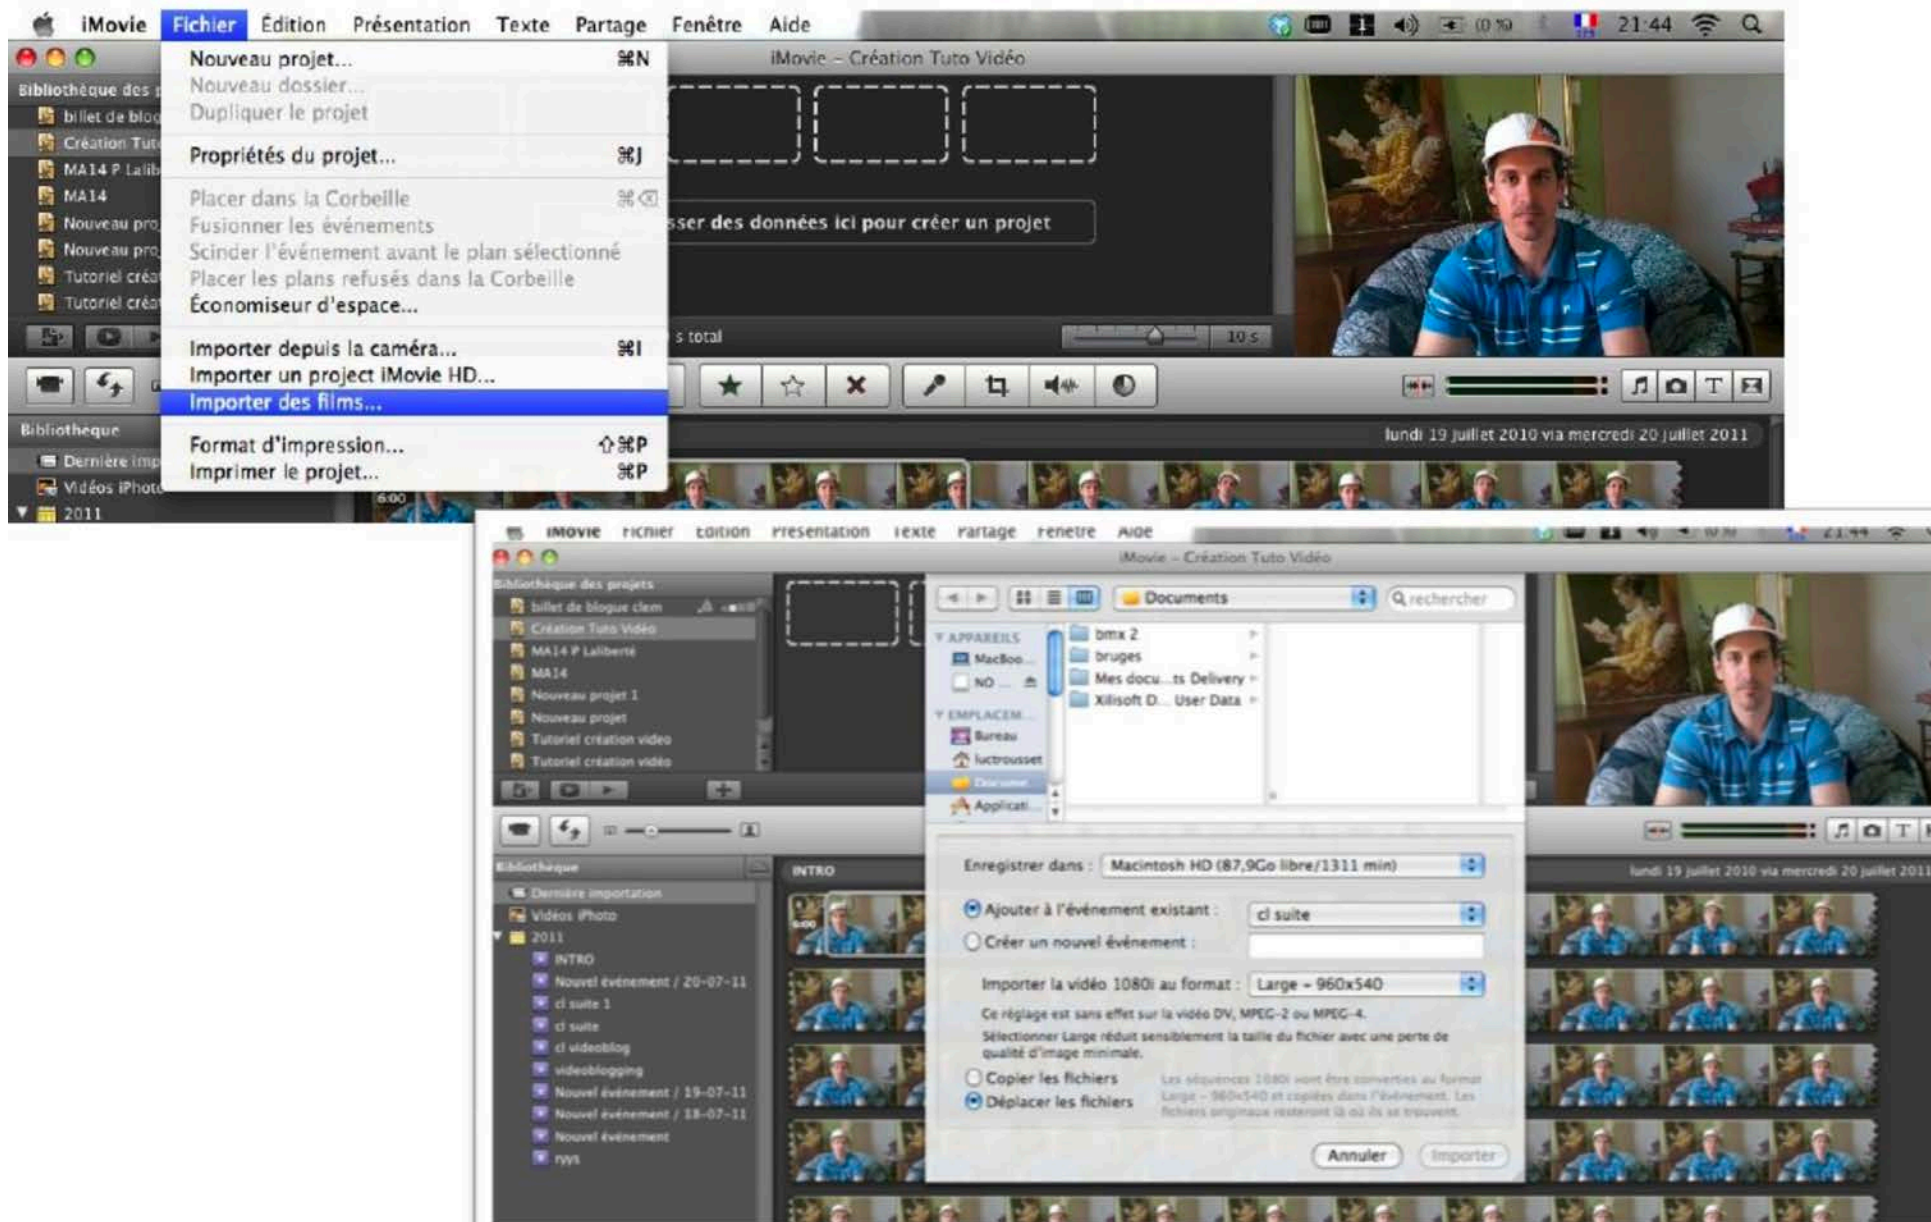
iMovie Fichier Édition Présentation Texte Partage Fenêtre Aide 21:44

iMovie – Création Tuto Vidéo

Bibliothèque des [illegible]
billet de blog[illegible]
Création Tut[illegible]
MA14 P Lalib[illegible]
MA14
Nouveau pro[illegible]
Nouveau pro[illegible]
Tutoriel créa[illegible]
Tutoriel créa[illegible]

Nouveau projet... ⌘N
Nouveau dossier...
Dupliquer le projet
Propriétés du projet... ⌘J
Placer dans la Corbeille ⌘⌫
Fusionner les événements
Scinder l'événement avant le plan sélectionné
Placer les plans refusés dans la Corbeille
Économiseur d'espace...
Importer depuis la caméra... ⌘I
Importer un project iMovie HD...
Importer des films...
Format d'impression... ⇧⌘P
Imprimer le projet... ⌘P

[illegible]sser des données ici pour créer un projet
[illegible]s total
10 s

Bibliothèque
Dernière imp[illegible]
Vidéos iPhot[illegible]
2011
6:00

lundi 19 juillet 2010 via mercredi 20 juillet 2011

iMovie Fichier Edition Présentation Texte Partage Fenêtre Aide
iMovie – Création Tuto Vidéo

Bibliothèque des projets
billet de blogue clem
Création Tuto Vidéo
MA14 P Laliberté
MA14
Nouveau projet 1
Nouveau projet
Tutoriel création video
Tutoriel création vidéo

Bibliothèque
Dernière importation
Vidéos iPhoto
2011
INTRO
Nouvel événement / 20-07-11
cl suite 1
cl suite
cl videoblog
videoblogging
Nouvel événement / 19-07-11
Nouvel événement / 18-07-11
Nouvel événement
ryys

INTRO

Documents
rechercher
APPAREILS
MacBoo...
NO
EMPLACEM...
Bureau
luctrousset
Documen...
Applicati...
bmx 2
bruges
Mes docu...ts Delivery
Xilisoft D... User Data

Enregistrer dans : Macintosh HD (87,9Go libre/1311 min)
Ajouter à l'événement existant : cl suite
Créer un nouvel événement :
Importer la vidéo 1080i au format : Large – 960x540
Ce réglage est sans effet sur la vidéo DV, MPEG-2 ou MPEG-4.
Sélectionner Large réduit sensiblement la taille du fichier avec une perte de qualité d'image minimale.
Copier les fichiers
Déplacer les fichiers
Les séquences 1080i vont être converties au format Large – 960x540 et copiées dans l'événement. Les fichiers originaux resteront là où ils se trouvent.
Annuler
Importer

lundi 19 juillet 2010 via mercredi 20 juillet 2011